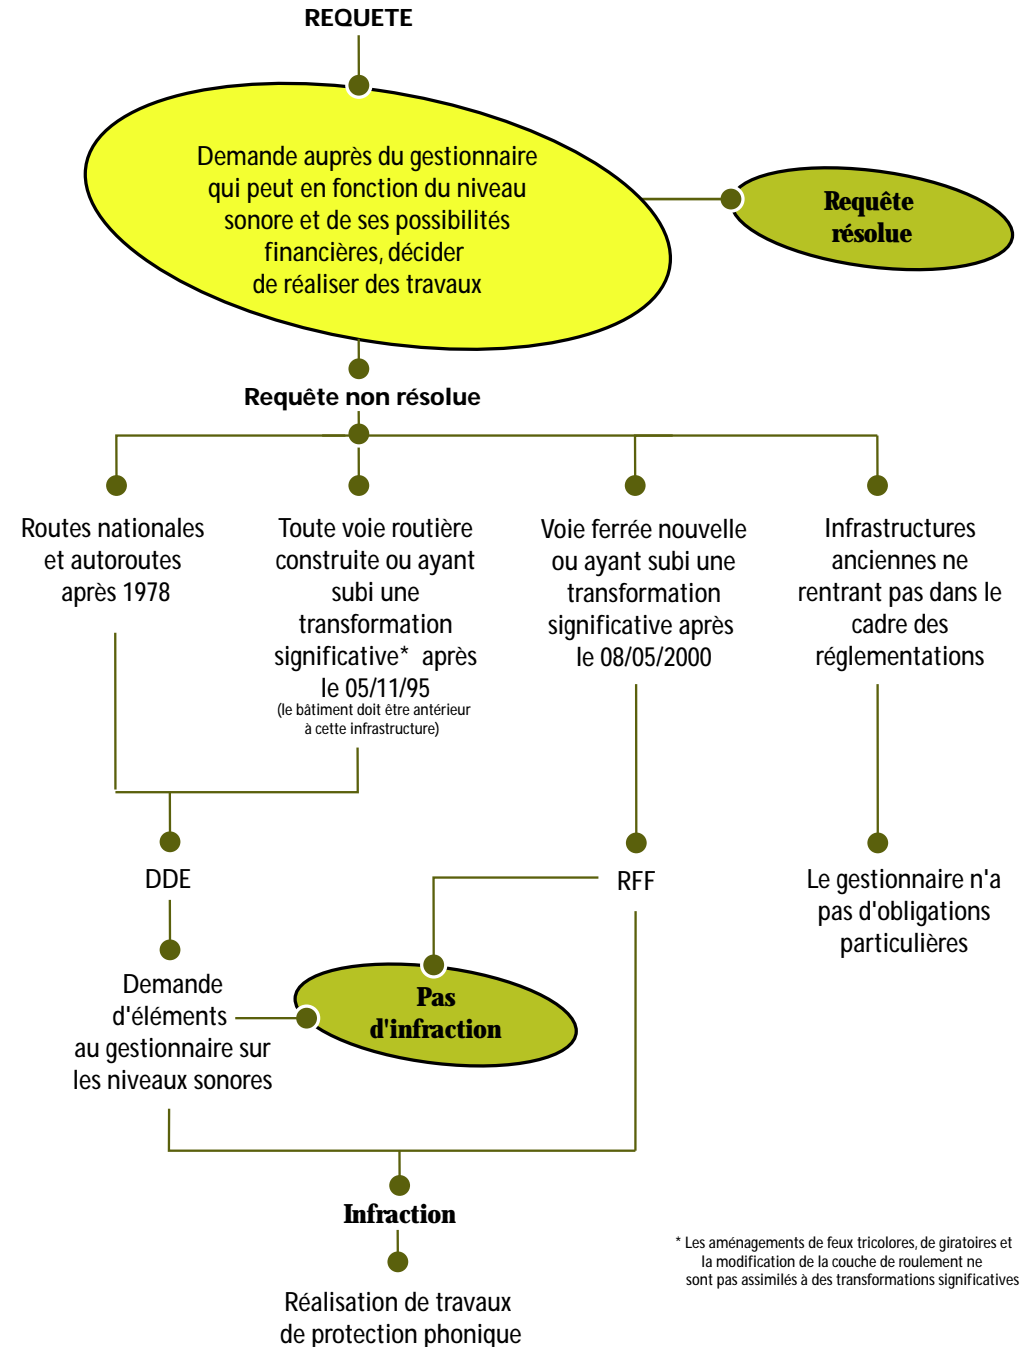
REQUETE

Demande auprès du gestionnaire qui peut en fonction du niveau sonore et de ses possibilités financières, décider de réaliser des travaux

Requête résolue

Requête non résolue

Routes nationales et autoroutes après 1978

Toute voie routière construite ou ayant subi une transformation significative* après le 05/11/95
(le bâtiment doit être antérieur à cette infrastructure)

Voie ferrée nouvelle ou ayant subi une transformation significative après le 08/05/2000

Infrastructures anciennes ne rentrant pas dans le cadre des réglementations

DDE

RFF

Le gestionnaire n'a pas d'obligations particulières

Demande d'éléments au gestionnaire sur les niveaux sonores

Pas d'infraction

Infraction

Réalisation de travaux de protection phonique

* Les aménagements de feux tricolores, de giratoires et la modification de la couche de roulement ne sont pas assimilés à des transformations significatives